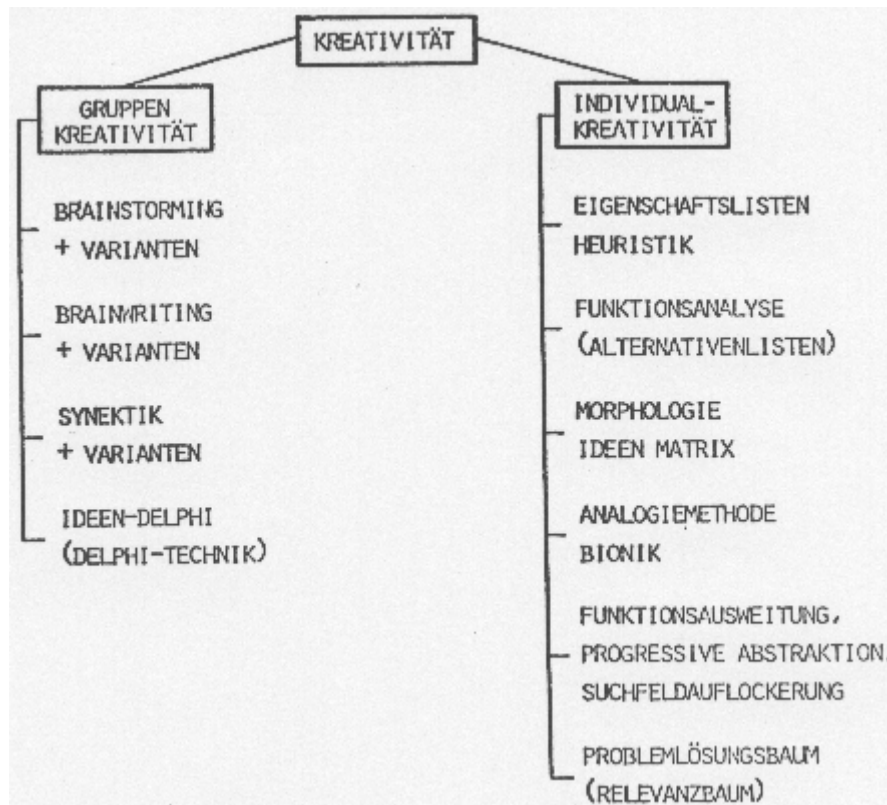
KREATIVITÄT

GRUPPEN KREATIVITÄT

BRAINSTORMING
+ VARIANTEN

BRAINWRITING
+ VARIANTEN

SYNEKTIK
+ VARIANTEN

IDEEN-DELPHI
(DELPHI-TECHNIK)

INDIVIDUAL-KREATIVITÄT

EIGENSCHAFTSLISTEN
HEURISTIK

FUNKTIONSANALYSE
(ALTERNATIVENLISTEN)

MORPHOLOGIE
IDEEN MATRIX

ANALOGIEMETHODE
BIONIK

FUNKTIONSAUSWEITUNG,
PROGRESSIVE ABSTRAKTION,
SUCHFELDAUFLOCKERUNG

PROBLEMLÖSUNGSBAUM
(RELEVANZBAUM)